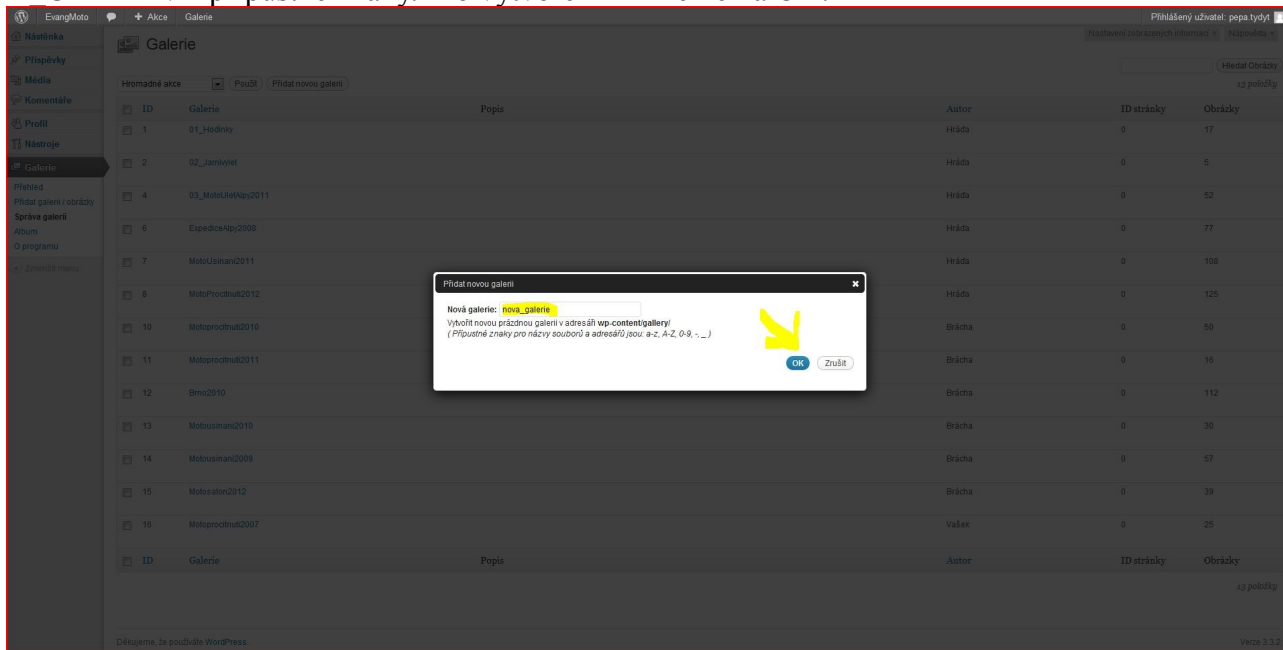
EvangMoto + Akce Galerie

Přihlášený uživatel: pepa.tydyt

Nástěnka
Příspěvky
Média
Komentáře
Profil
Nástroje
Galerie
Přehled
Přidat galerii / obrázky
Správa galerií
Album
O programu
Zmenšit menu

Galerie

Nastavení zobrazených informací Nápověda

Hromadné akce Použít Přidat novou galerii

Hledat Obrázky

13 položky

| ID | Galerie | Popis | Autor | ID stránky | Obrázky |
|---|---|---|---|---|---|
| 1 | 01_Hodinky | | Hráďa | 0 | 17 |
| 2 | 02_Jarnívýlet | | Hráďa | 0 | 5 |
| 4 | 03_MotoUletAlpy2011 | | Hráďa | 0 | 52 |
| 6 | ExpediceAlpy2008 | | Hráďa | 0 | 77 |
| 7 | MotoUsinani2011 | | Hráďa | 0 | 108 |
| 8 | MotoProcitnuti2012 | | Hráďa | 0 | 125 |
| 10 | Motoprocitnuti2010 | | Brácha | 0 | 50 |
| 11 | Motoprocitnuti2011 | | Brácha | 0 | 15 |
| 12 | Brno2010 | | Brácha | 0 | 112 |
| 13 | Motousinani2010 | | Brácha | 0 | 30 |
| 14 | Motousinani2009 | | Brácha | 0 | 57 |
| 15 | Motosalon2012 | | Brácha | 0 | 39 |
| 16 | Motoprocitnuti2007 | | Vašek | 0 | 25 |
| ID | Galerie | Popis | Autor | ID stránky | Obrázky |

13 položky

Přidat novou galerii

Nová galerie: nova_galerie
Vytvořit novou prázdnou galerii v adresáři wp-content/gallery/
( Přípustné znaky pro názvy souborů a adresářů jsou: a-z, A-Z, 0-9, -, _ )

OK Zrušit

Děkujeme, že používáte WordPress.

Verze 3.3.2